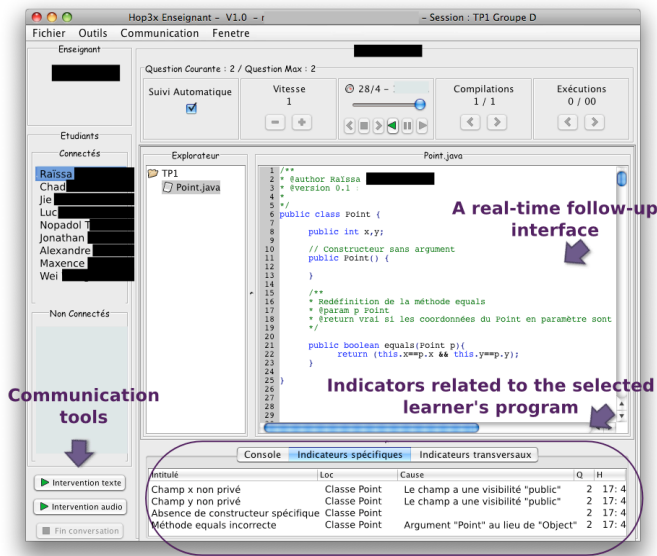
Hop3x Enseignant - V1.0 - r — Session : TP1 Groupe D

Fichier Outils Communication Fenetre

Enseignant

Question Courante : 2 / Question Max : 2

Suivi Automatique

Vitesse
1

28/4 -

Compilations
1 / 1

Exécutions
0 / 00

Etudiants

Connectés

Raïssa
Chad
Jie
Luc
Nopadol T
Jonathan
Alexandre
Maxence
Wei

Non Connectés

Explorateur

TP1
Point.java

Point.java

1 /**
2 * @author Raïssa
3 * @version 0.1
4 *
5 */
6 public class Point {
7
8 public int x,y;
9
10 // Constructeur sans argument
11 public Point() {
12
13 }
14
15 /**
16 * Redéfinition de la méthode equals
17 * @param p Point
18 * @return vrai si les coordonnées du Point en paramètre sont
19 */
20
21 public boolean equals(Point p){
22 return (this.x==p.x && this.y==p.y);
23 }
24
25 }
26
27
28
29

A real-time follow-up interface

Indicators related to the selected learner's program

Communication tools

Intervention texte

Intervention audio

Fin conversation

Console | Indicateurs spécifiques | Indicateurs transversaux

| Intitulé | Loc | Cause | Q | H |
|---|---|---|---|---|
| Champ x non privé | Classe Point | Le champ a une visibilité "public" | 2 | 17: 4 |
| Champ y non privé | Classe Point | Le champ a une visibilité "public" | 2 | 17: 4 |
| Absence de constructeur spécifique | Classe Point | | 2 | 17: 4 |
| Méthode equals incorrecte | Classe Point | Argument "Point" au lieu de "Object" | 2 | 17: 4 |